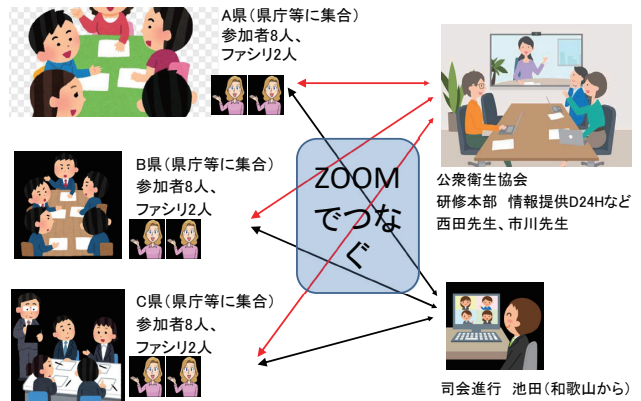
A県（県庁等に集合）
参加者8人、
ファシリ2人

B県（県庁等に集合）
参加者8人、
ファシリ2人

C県（県庁等に集合）
参加者8人、
ファシリ2人

ZOOMでつなぐ

公衆衛生協会
研修本部　情報提供D24Hなど
西田先生、市川先生

司会進行　池田（和歌山から）